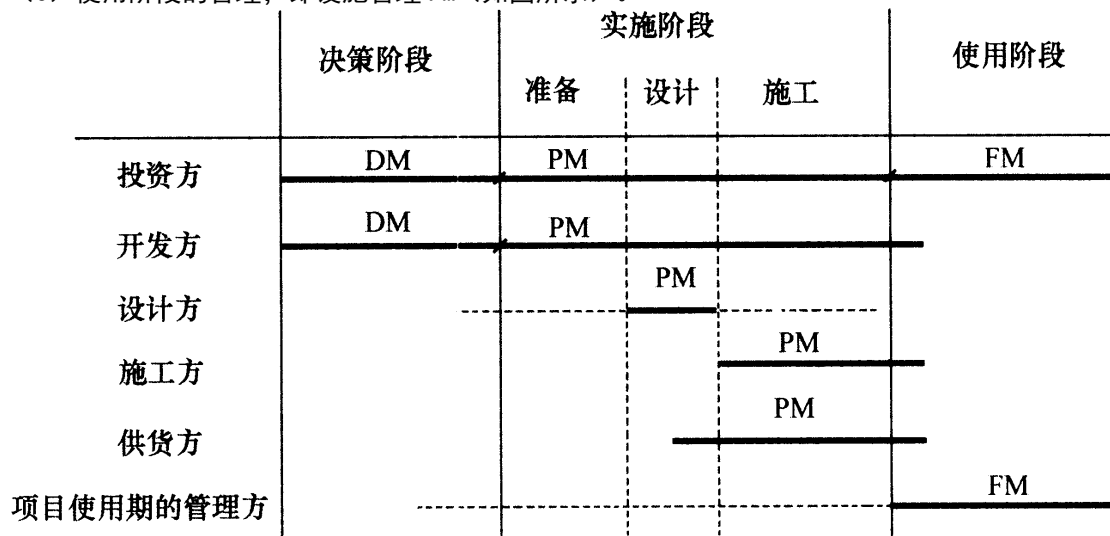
(3) 使用阶段的管理，即设施管理 FM（如图所示）。

|  | 决策阶段 | 实施阶段 准备 | 设计 | 施工 | 使用阶段 |
|---|---|---|---|---|---|
| 投资方 | DM | PM |  |  | FM |
| 开发方 | DM | PM |  |  |  |
| 设计方 |  |  | PM |  |  |
| 施工方 |  |  |  | PM |  |
| 供货方 |  |  |  | PM |  |
| 项目使用期的管理方 |  |  |  |  | FM |